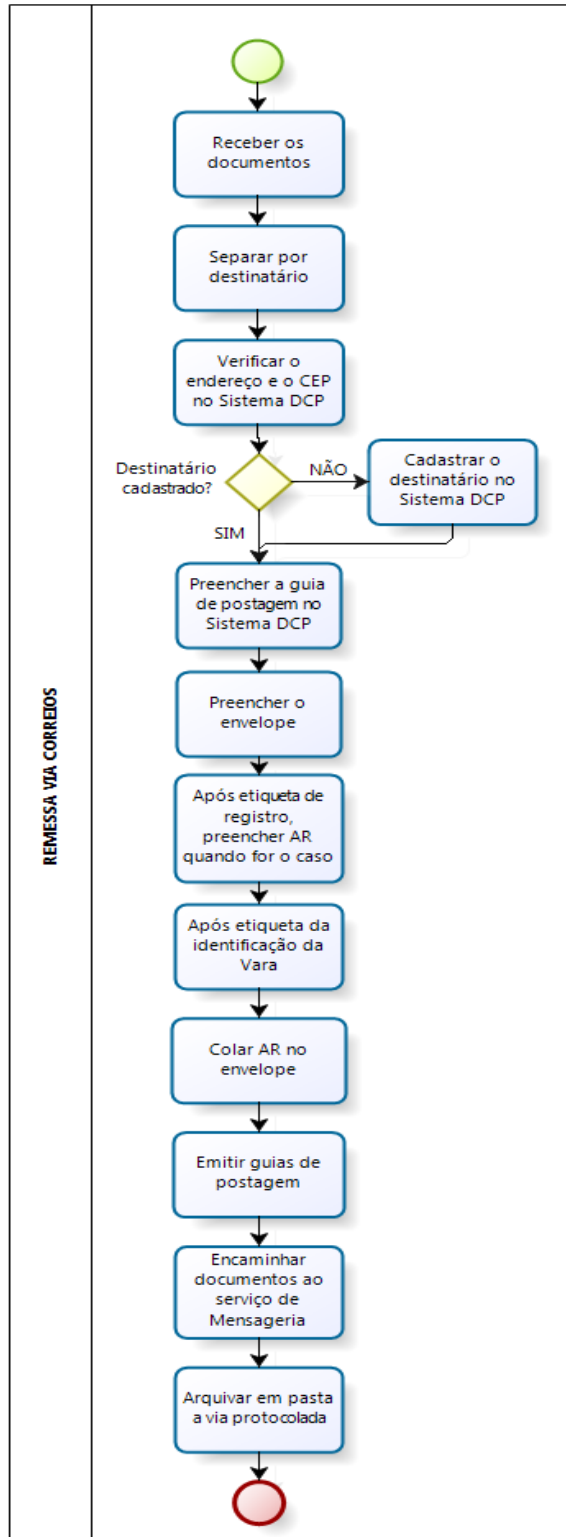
REMESSA VIA CORREIOS

Receber os documentos

Separar por destinatário

Verificar o endereço e o CEP no Sistema DCP

Destinatário cadastrado?

NÃO

Cadastrar o destinatário no Sistema DCP

SIM

Preencher a guia de postagem no Sistema DCP

Preencher o envelope

Após etiqueta de registro, preencher AR quando for o caso

Após etiqueta da identificação da Vara

Colar AR no envelope

Emitir guias de postagem

Encaminhar documentos ao serviço de Mensageria

Arquivar em pasta a via protocolada